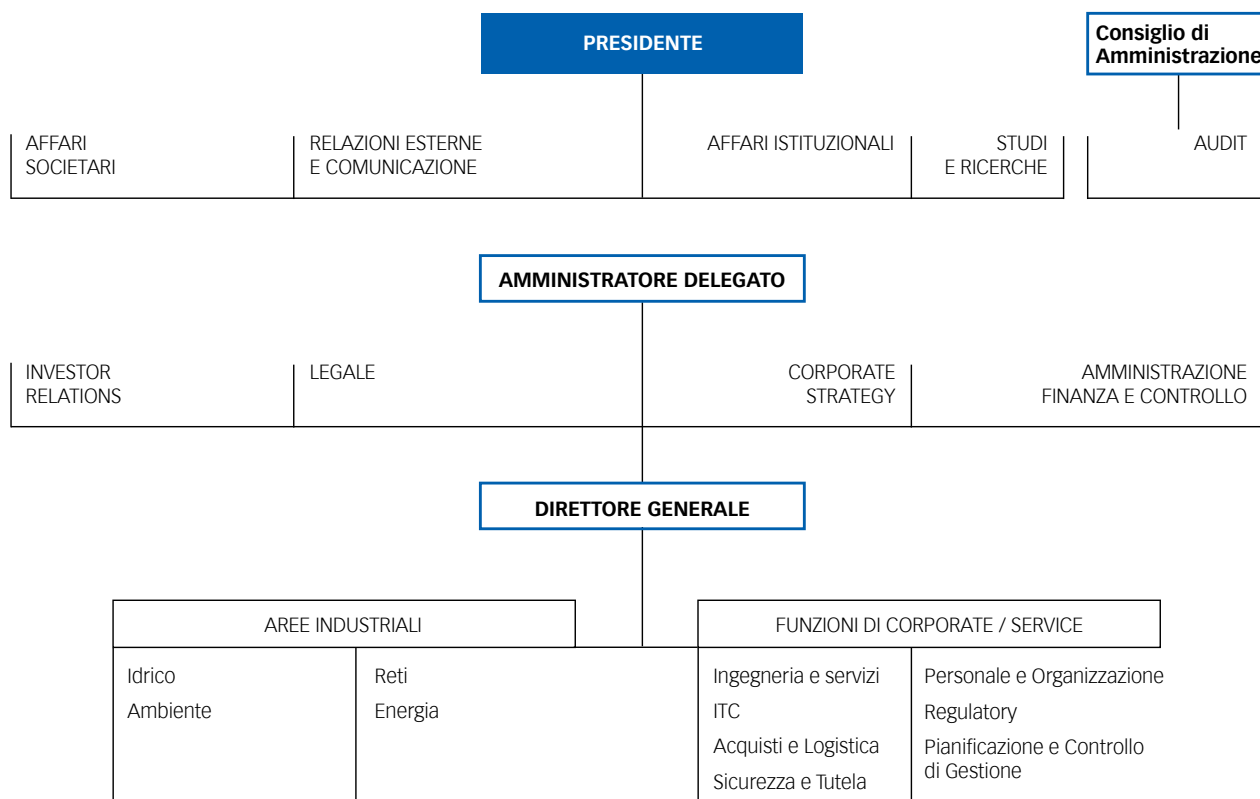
PRESIDENTE

Consiglio di Amministrazione

AFFARI SOCIETARI

RELAZIONI ESTERNE E COMUNICAZIONE

AFFARI ISTITUZIONALI

STUDI E RICERCHE

AUDIT

AMMINISTRATORE DELEGATO

INVESTOR RELATIONS

LEGALE

CORPORATE STRATEGY

AMMINISTRAZIONE FINANZA E CONTROLLO

DIRETTORE GENERALE

AREE INDUSTRIALI

Idrico
Ambiente

Reti
Energia

FUNZIONI DI CORPORATE / SERVICE

Ingegneria e servizi
ITC
Acquisti e Logistica
Sicurezza e Tutela

Personale e Organizzazione
Regulatory
Pianificazione e Controllo di Gestione